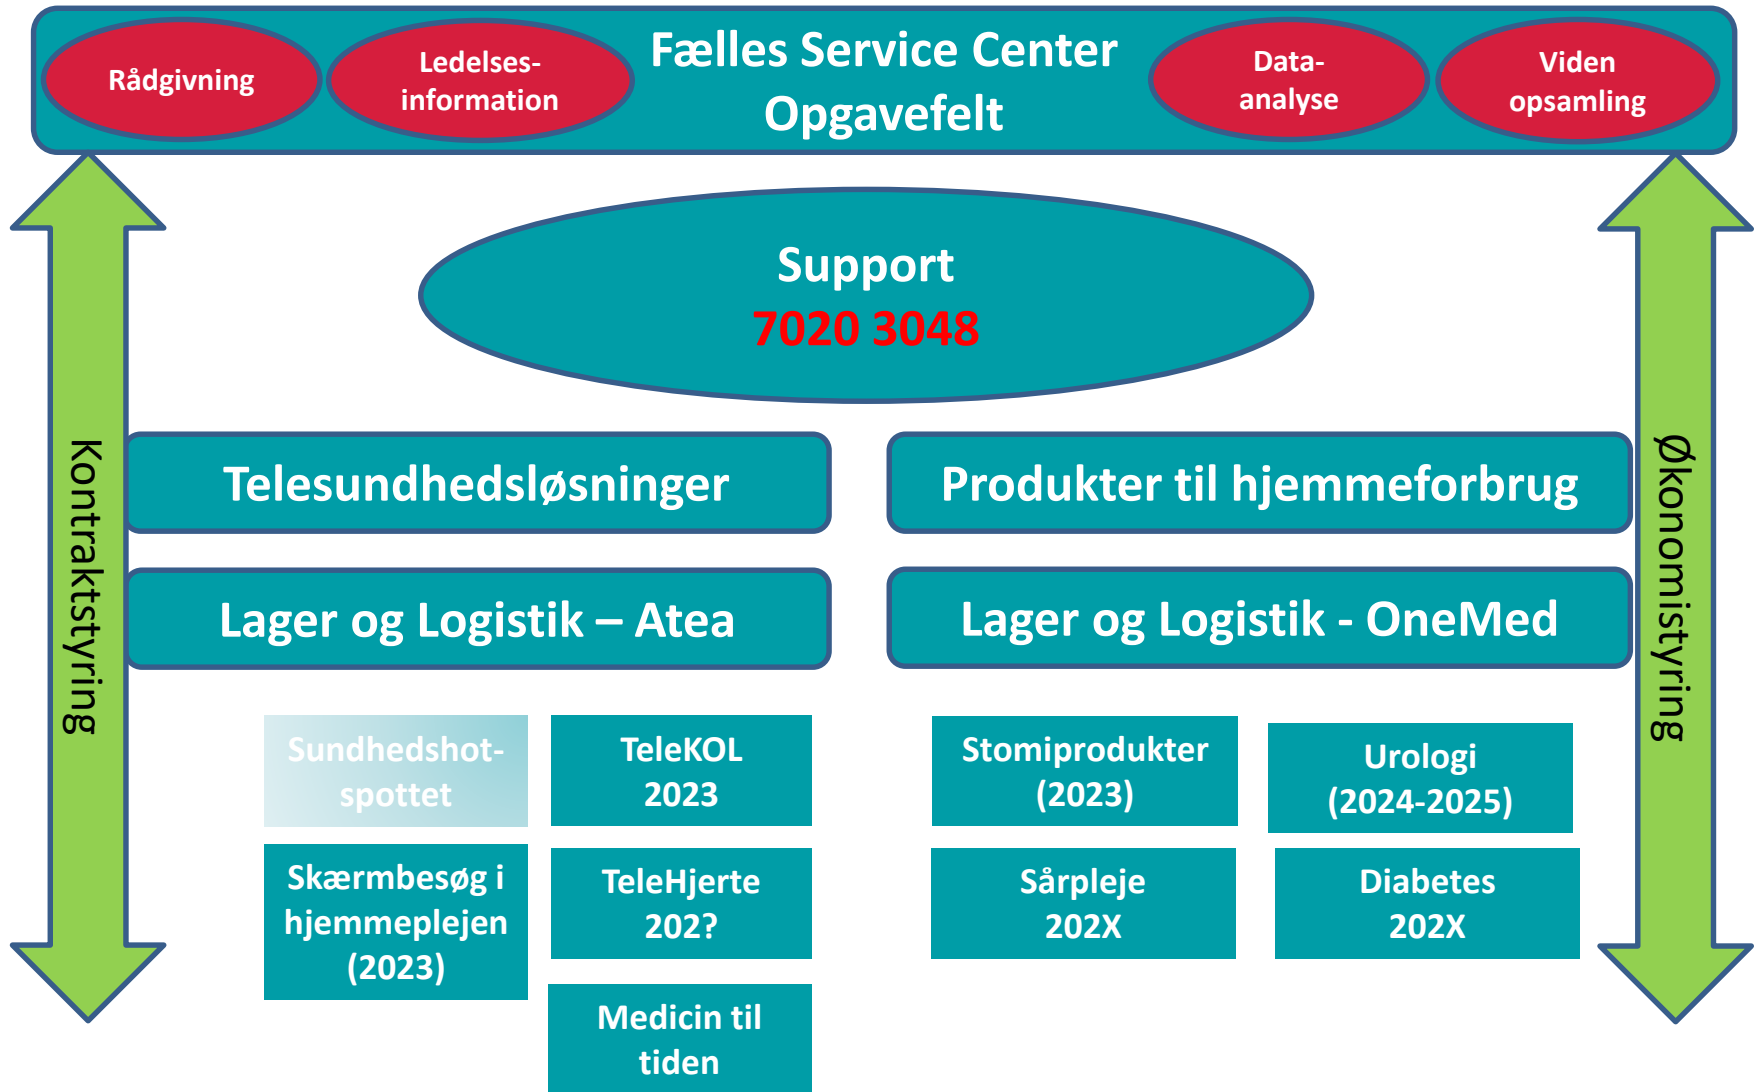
Rådgivning

Ledelses-information

Fælles Service Center Opgavefelt

Data-analyse

Viden opsamling

Kontraktstyring

Support
7020 3048

Økonomistyring

Telesundhedsløsninger

Produkter til hjemmeforbrug

Lager og Logistik – Atea

Lager og Logistik - OneMed

Sundhedshot-spottet

TeleKOL 2023

Stomiprodukter (2023)

Urologi (2024-2025)

Skærmbesøg i hjemmeplejen (2023)

TeleHjerte 202?

Sårpleje 202X

Diabetes 202X

Medicin til tiden